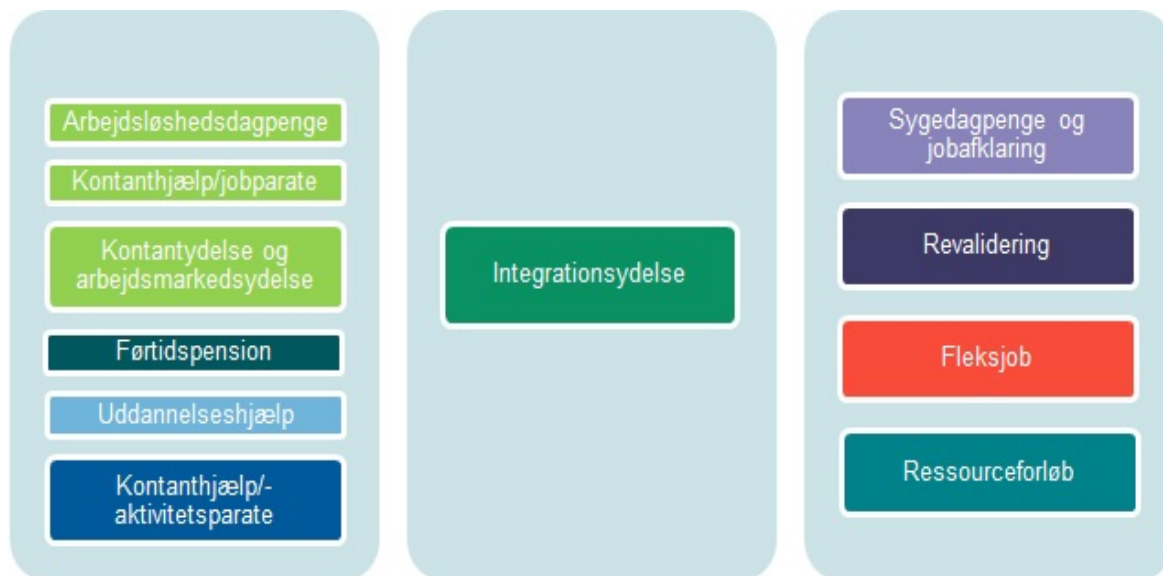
Arbejdsløshedsdagpenge

Kontanthjælp/jobparate

Kontantydelse og arbejdsmarkedsydelse

Førtidspension

Uddannelseshjælp

Kontanthjælp/-aktivitetsparate

Integrationsydelse

Sygedagpenge og jobafklaring

Revalidering

Fleksjob

Ressourceforløb